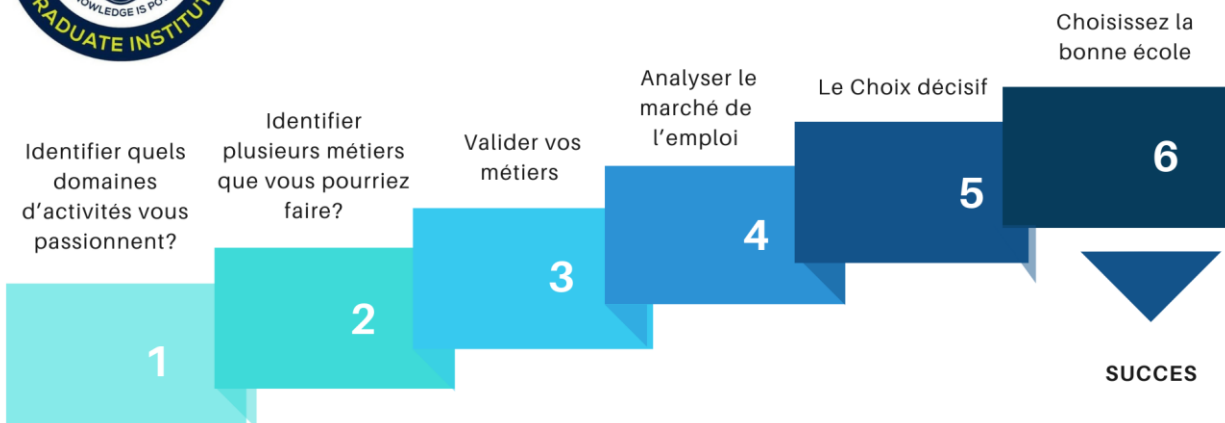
KNOWLEDGE IS PO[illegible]
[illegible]RADUATE INSTITU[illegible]

Identifier quels domaines d’activités vous passionnent?

1

Identifier plusieurs métiers que vous pourriez faire?

2

Valider vos métiers

3

Analyser le marché de l’emploi

4

Le Choix décisif

5

Choisissez la bonne école

6

SUCCES